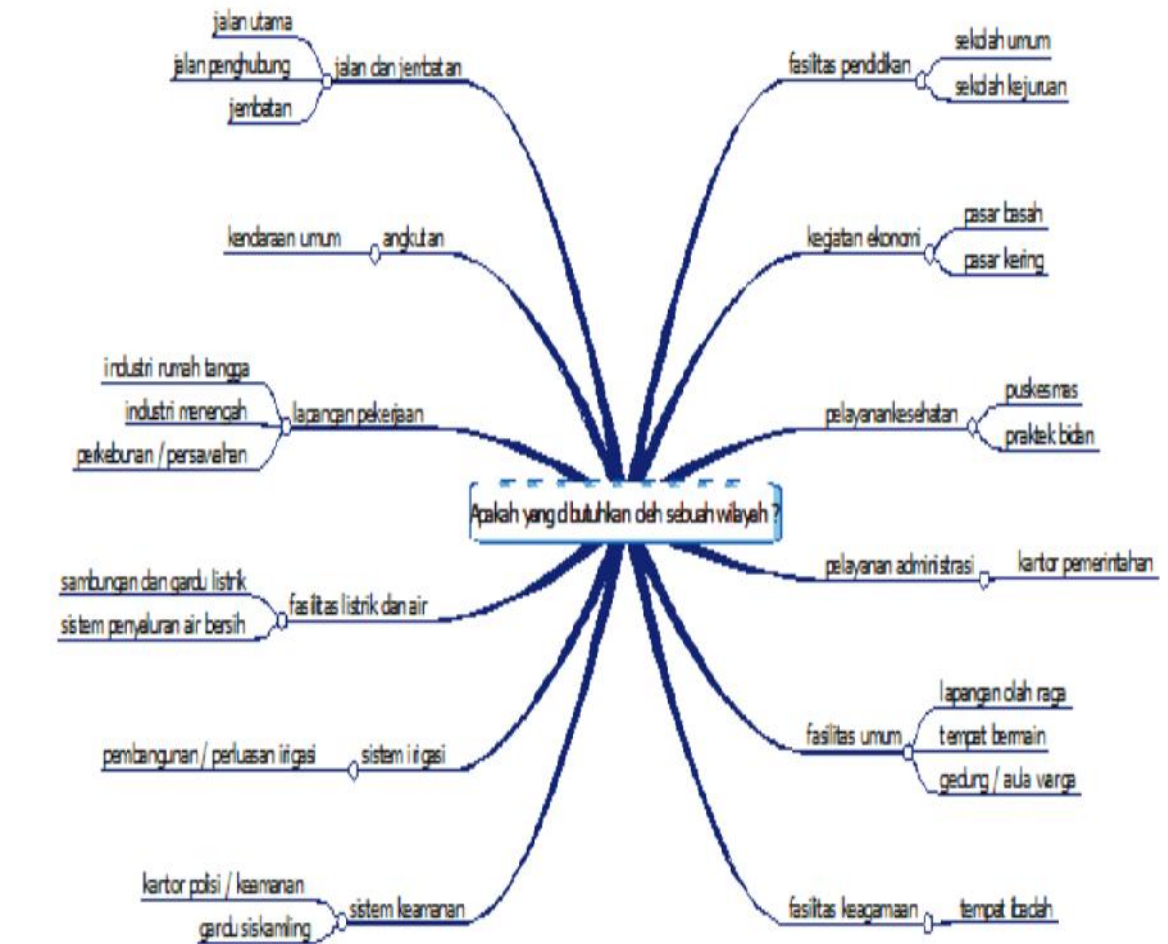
Apakah yang dibutuhkan oleh sebuah wilayah ?

jalan dan jembatan
jalan utama
jalan penghubung
jembatan

angkutan
kendaraan umum

lapangan pekerjaan
industri rumah tangga
industri menengah
perkebunan / persawahan

fasilitas listrik dan air
sambungan dan gardu listrik
sistem penyaluran air bersih

sistem irigasi
pembangunan / perluasan irigasi

sistem keamanan
kantor polisi / keamanan
gardu siskamling

fasilitas pendidikan
sekolah umum
sekolah kejuruan

kegiatan ekonomi
pasar basah
pasar kering

pelayanankesehatan
puskesmas
praktek bidan

pelayanan administrasi
kantor pemerintahan

fasilitas umum
lapangan olah raga
tempat bermain
gedung / aula warga

fasilitas keagamaan
tempat ibadah